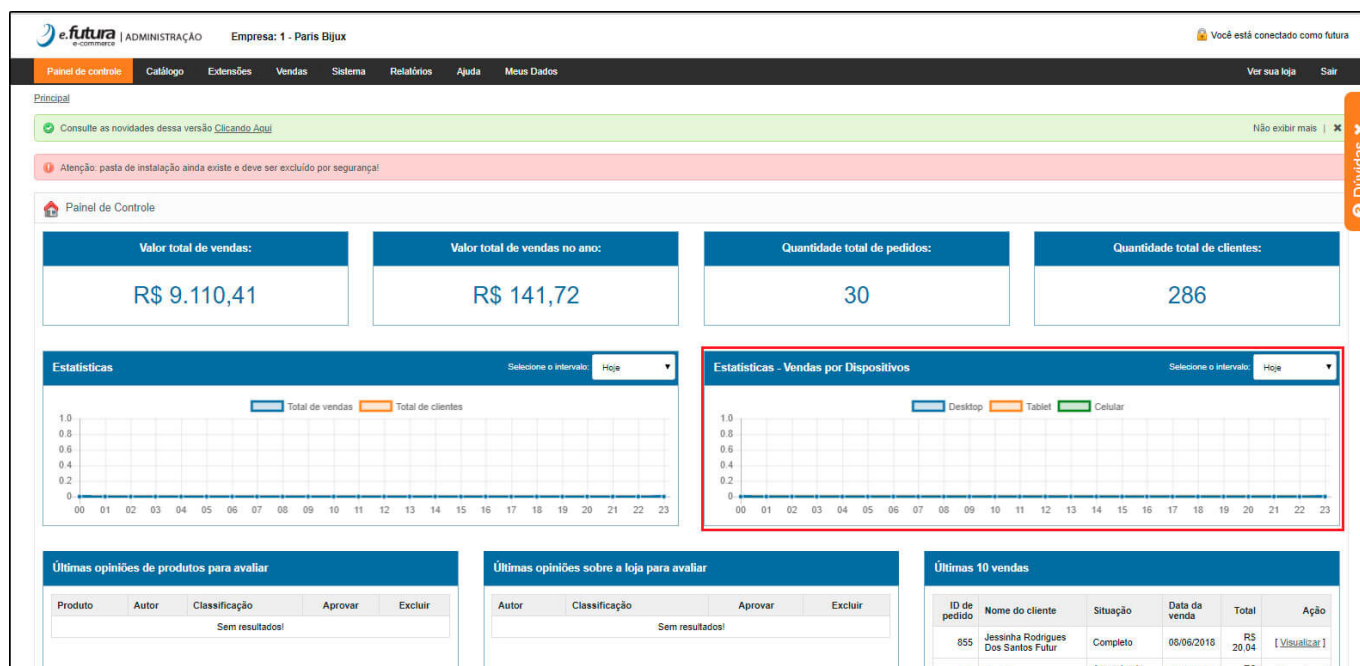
e.futura e-commerce | ADMINISTRAÇÃO Empresa: 1 - Paris Bijux

Você está conectado como futura

Painel de controle Catálogo Extensões Vendas Sistema Relatórios Ajuda Meus Dados Ver sua loja Sair

Principal

Consulte as novidades dessa versão Clicando Aqui

Não exibir mais | ✖

Atenção: pasta de instalação ainda existe e deve ser excluído por segurança!

Dúvidas

Painel de Controle

Valor total de vendas:
R$ 9.110,41

Valor total de vendas no ano:
R$ 141,72

Quantidade total de pedidos:
30

Quantidade total de clientes:
286

Estatisticas
Selecione o intervalo: Hoje

Total de vendas Total de clientes

1.0
0.8
0.6
0.4
0.2
0
00 01 02 03 04 05 06 07 08 09 10 11 12 13 14 15 16 17 18 19 20 21 22 23

Estatisticas - Vendas por Dispositivos
Selecione o intervalo: Hoje

Desktop Tablet Celular

1.0
0.8
0.6
0.4
0.2
0
00 01 02 03 04 05 06 07 08 09 10 11 12 13 14 15 16 17 18 19 20 21 22 23

Últimas opiniões de produtos para avaliar

| Produto | Autor | Classificação | Aprovar | Excluir |
|---|---|---|---|---|
| Sem resultados! | | | | |

Últimas opiniões sobre a loja para avaliar

| Autor | Classificação | Aprovar | Excluir |
|---|---|---|---|
| Sem resultados! | | | |

Últimas 10 vendas

| ID de pedido | Nome do cliente | Situação | Data da venda | Total | Ação |
|---|---|---|---|---|---|
| 855 | Jessinha Rodrigues Dos Santos Futur | Completo | 08/06/2018 | R$ 20,04 | [ Visualizar ] |